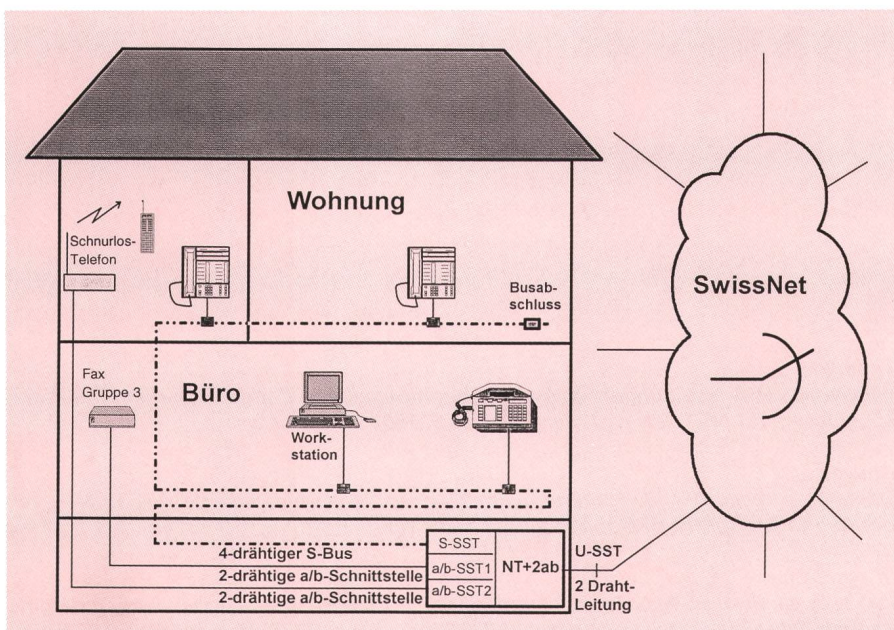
Wohnung

Schnurlos-Telefon

Busabschluss

SwissNet

Fax Gruppe 3

Büro

Workstation

4-drähtiger S-Bus

2-drähtige a/b-Schnittstelle

2-drähtige a/b-Schnittstelle

S-SST

a/b-SST1

a/b-SST2

NT+2ab

U-SST

2 Draht-Leitung